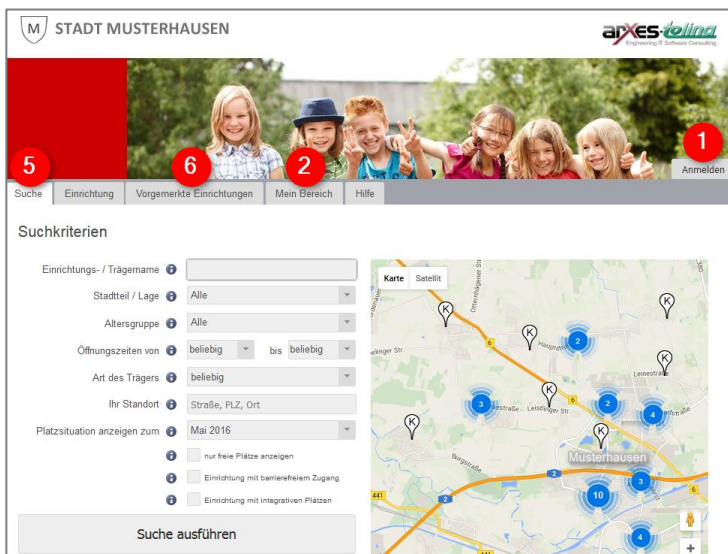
M STADT MUSTERHAUSEN

arXes-tolina
Engineering IT Software Consulting

1
Anmelden

5 6 2

Suche | Einrichtung | Vorgemerkte Einrichtungen | Mein Bereich | Hilfe

Suchkriterien

Einrichtungs- / Trägername

Stadtteil / Lage: Alle

Altersgruppe: Alle

Öffnungszeiten von: beliebig bis beliebig

Art des Trägers: beliebig

Ihr Standort: Straße, PLZ, Ort

Platzsituation anzeigen zum: Mai 2016

nur freie Plätze anzeigen

Einrichtung mit barrierefreiem Zugang

Einrichtung mit integrativen Plätzen

Suche ausführen

Karte | Satellit

K K K K K K

2 3 2 4 3 10 4

Musterhausen

441
441
6
6

+